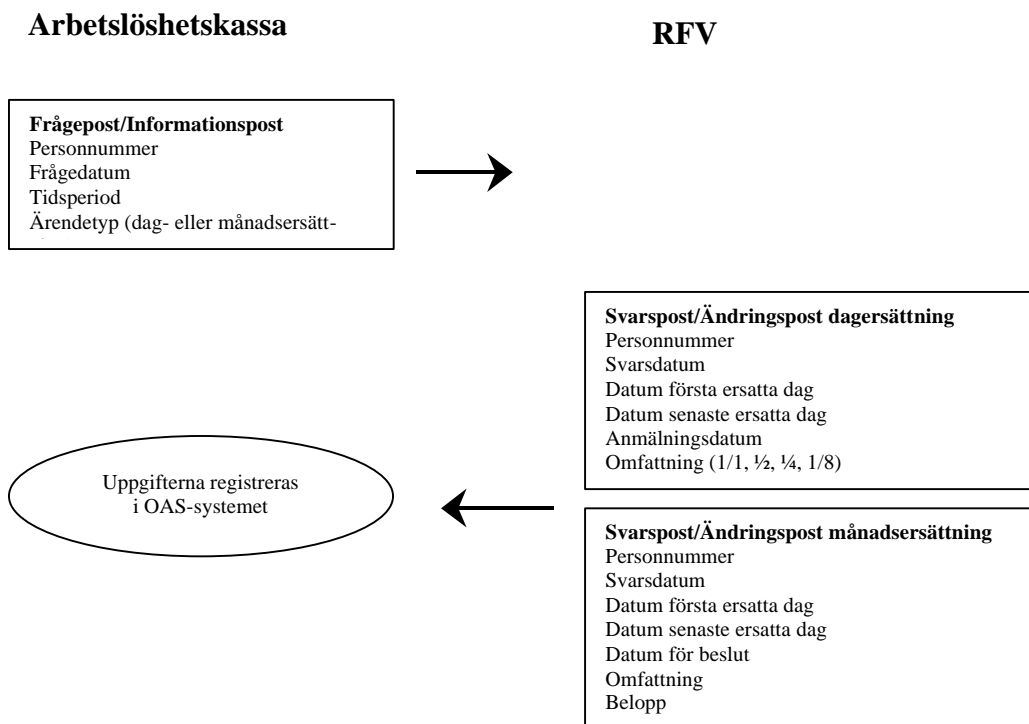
**Arbetslöshetskassa**

**RFV**

**Frågepost/Informationspost**
Personnummer
Frågedatum
Tidsperiod
Ärendetyp (dag- eller månadsersätt-

**Svarspost/Ändringspost dagersättning**
Personnummer
Svarsdatum
Datum första ersatta dag
Datum senaste ersatta dag
Anmälningsdatum
Omfattning (1/1, ½, ¼, 1/8)

Uppgifterna registreras i OAS-systemet

**Svarspost/Ändringspost månadsersättning**
Personnummer
Svarsdatum
Datum första ersatta dag
Datum senaste ersatta dag
Datum för beslut
Omfattning
Belopp